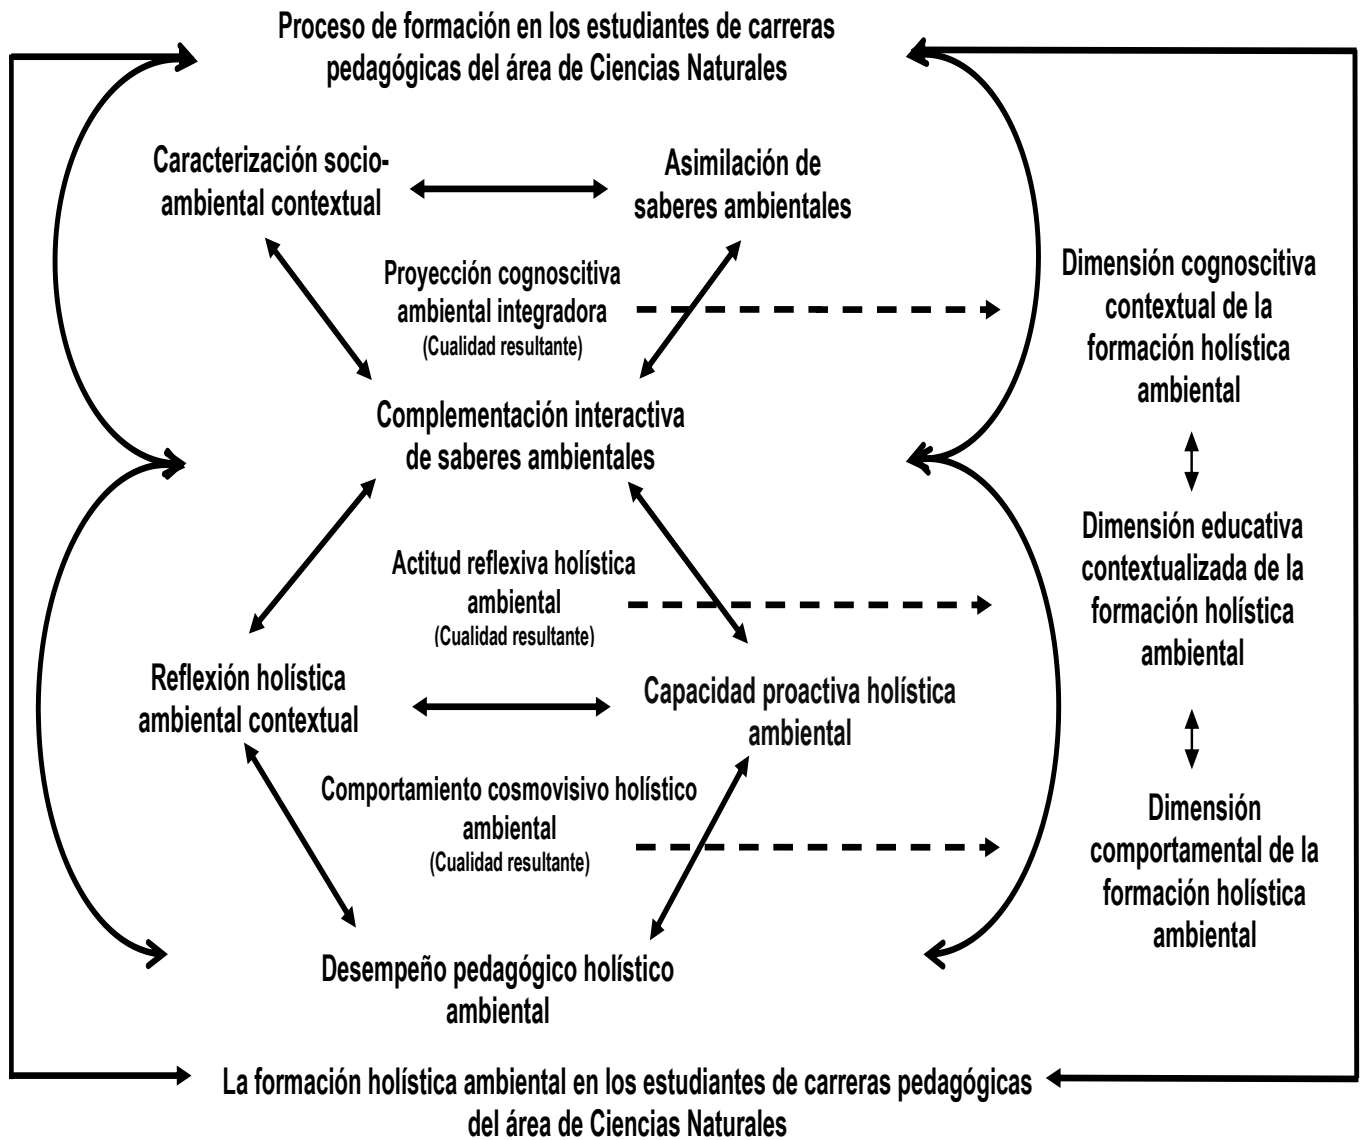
Proceso de formación en los estudiantes de carreras pedagógicas del área de Ciencias Naturales

Caracterización socio-ambiental contextual

Asimilación de saberes ambientales

Proyección cognoscitiva ambiental integradora
(Cualidad resultante)

Dimensión cognoscitiva contextual de la formación holística ambiental

Complementación interactiva de saberes ambientales

Actitud reflexiva holística ambiental
(Cualidad resultante)

Dimensión educativa contextualizada de la formación holística ambiental

Reflexión holística ambiental contextual

Capacidad proactiva holística ambiental

Comportamiento cosmovisivo holístico ambiental
(Cualidad resultante)

Dimensión comportamental de la formación holística ambiental

Desempeño pedagógico holístico ambiental

La formación holística ambiental en los estudiantes de carreras pedagógicas del área de Ciencias Naturales